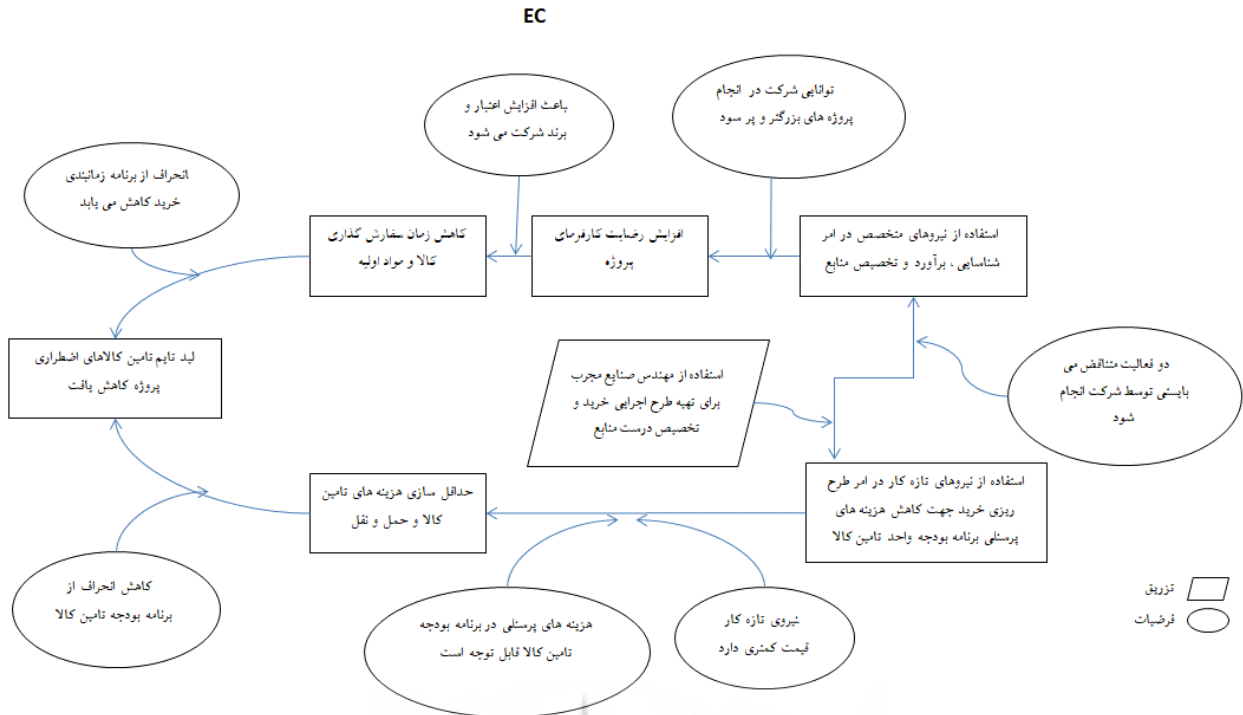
EC

باعث افزایش اعتبار و برند شرکت می شود

توانایی شرکت در انجام پروژه های بزرگتر و پر سود

انحراف از برنامه زمانبندی خرید کاهش می یابد

کاهش زمان سفارش گذاری کالا و مواد اولیه

افزایش رضایت کارفرمای پروژه

استفاده از نیروهای متخصص در امر شناسایی ، برآورد و تخصیص منابع

لید تایم تامین کالاهای اضطراری پروژه کاهش یافت

استفاده از مهندس صنایع مجرب برای تهیه طرح اجرایی خرید و تخصیص درست منابع

دو فعالیت متناقض می بایستی توسط شرکت انجام شود

حداقل سازی هزینه های تامین کالا و حمل و نقل

استفاده از نیروهای تازه کار در امر طرح ریزی خرید جهت کاهش هزینه های پرسنلی برنامه بودجه واحد تامین کالا

کاهش انحراف از برنامه بودجه تامین کالا

هزینه های پرسنلی در برنامه بودجه تامین کالا قابل توجه است

نیروی تازه کار قیمت کمتری دارد

تزریق

فرضیات